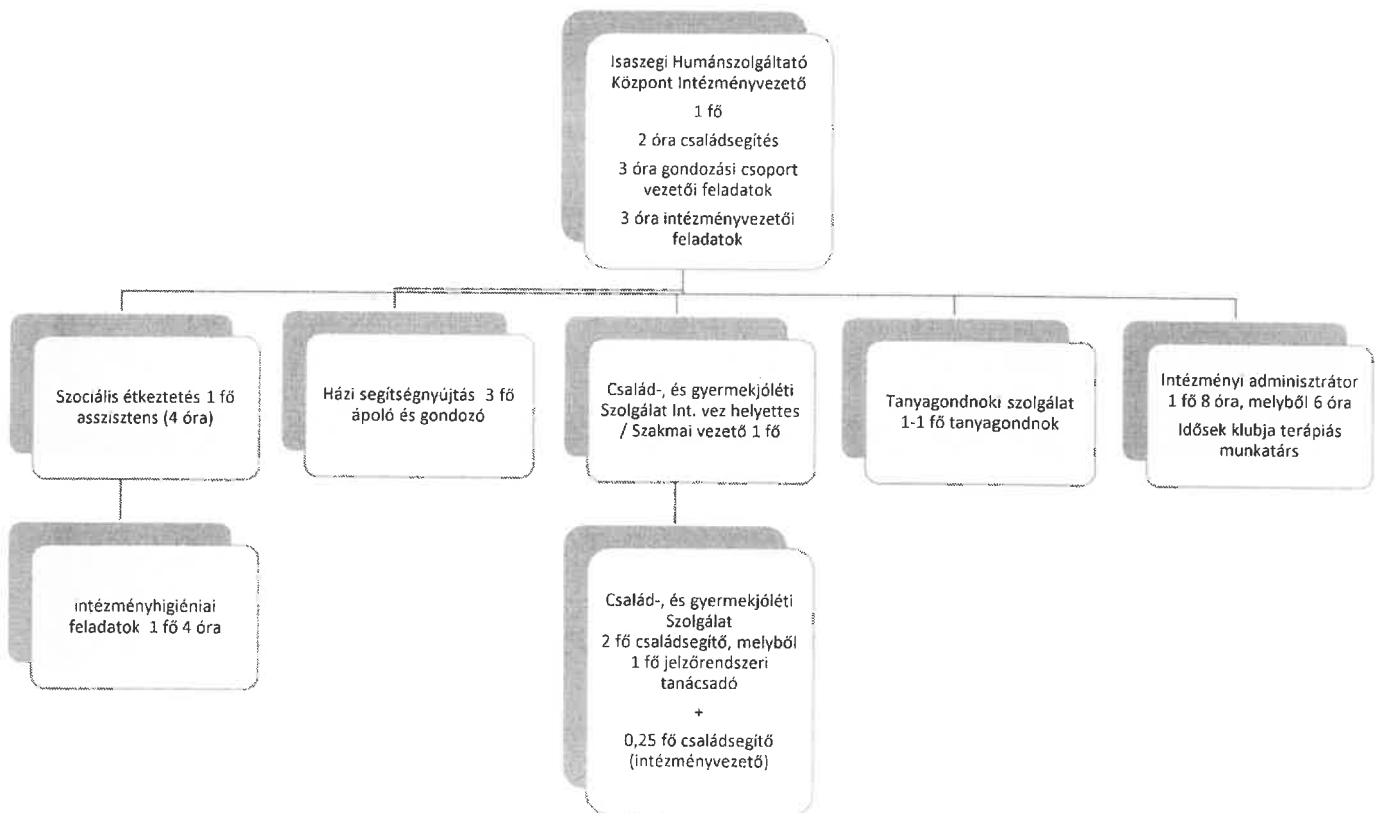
Isaszegi Humánszolgáltató Központ Intézményvezető

1 fő

2 óra családsegítés

3 óra gondozási csoport vezetői feladatok

3 óra intézményvezetői feladatok

Szociális étkeztetés 1 fő asszisztens (4 óra)

intézményhigiéniai feladatok 1 fő 4 óra

Házi segítségnyújtás 3 fő ápoló és gondozó

Család-, és gyermekjóléti Szolgálat Int. vez helyettes / Szakmai vezető 1 fő

Család-, és gyermekjóléti Szolgálat
2 fő családsegítő, melyből 1 fő jelzőrendszeri tanácsadó

+

0,25 fő családsegítő (intézményvezető)

Tanyagondnoki szolgálat 1-1 fő tanyagondnok

Intézményi adminisztrátor 1 fő 8 óra, melyből 6 óra

Idősek klubja terápiás munkatárs